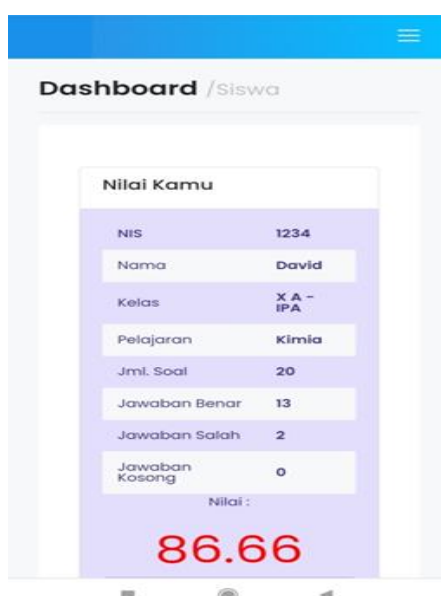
Dashboard /Siswa

Nilai Kamu

| | |
|---|---|
| NIS | 1234 |
| Nama | David |
| Kelas | X A - IPA |
| Pelajaran | Kimia |
| Jml. Soal | 20 |
| Jawaban Benar | 13 |
| Jawaban Salah | 2 |
| Jawaban Kosong | 0 |

Nilai :

86.66